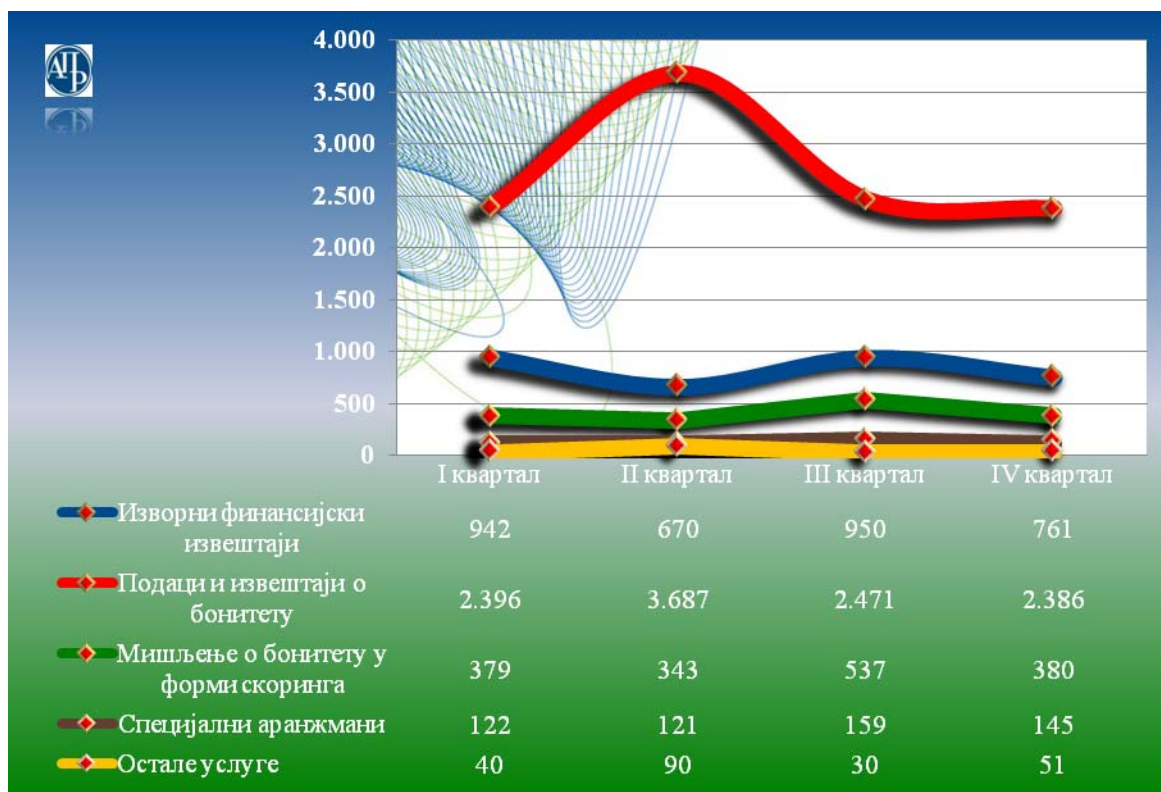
АПР

4.000
3.500
3.000
2.500
2.000
1.500
1.000
500
0

| | I квартал | II квартал | III квартал | IV квартал |
|---|---|---|---|---|
| Изворни финансијски извештаји | 942 | 670 | 950 | 761 |
| Подаци и извештаји о бонитету | 2.396 | 3.687 | 2.471 | 2.386 |
| Мишљење о бонитету у форми скоринга | 379 | 343 | 537 | 380 |
| Специјални аранжмани | 122 | 121 | 159 | 145 |
| Остале услуге | 40 | 90 | 30 | 51 |